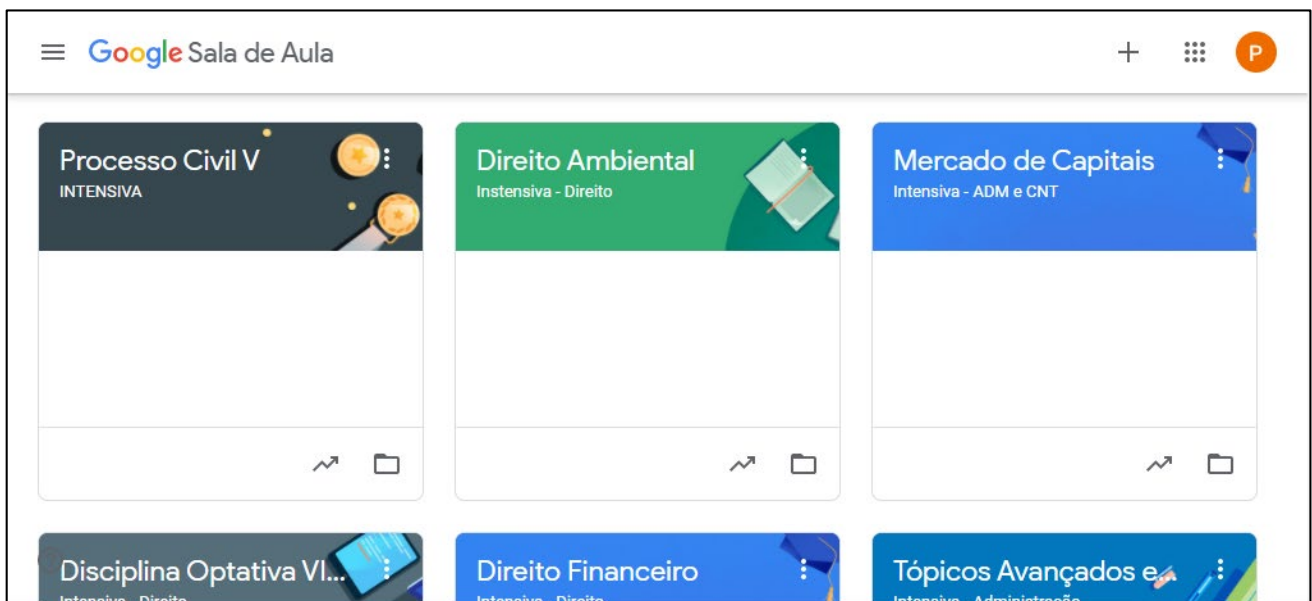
Google Sala de Aula

P

Processo Civil V
INTENSIVA

Direito Ambiental
Instensiva - Direito

Mercado de Capitais
Intensiva - ADM e CNT

Disciplina Optativa VI...
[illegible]

Direito Financeiro
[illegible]

Tópicos Avançados e...
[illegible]